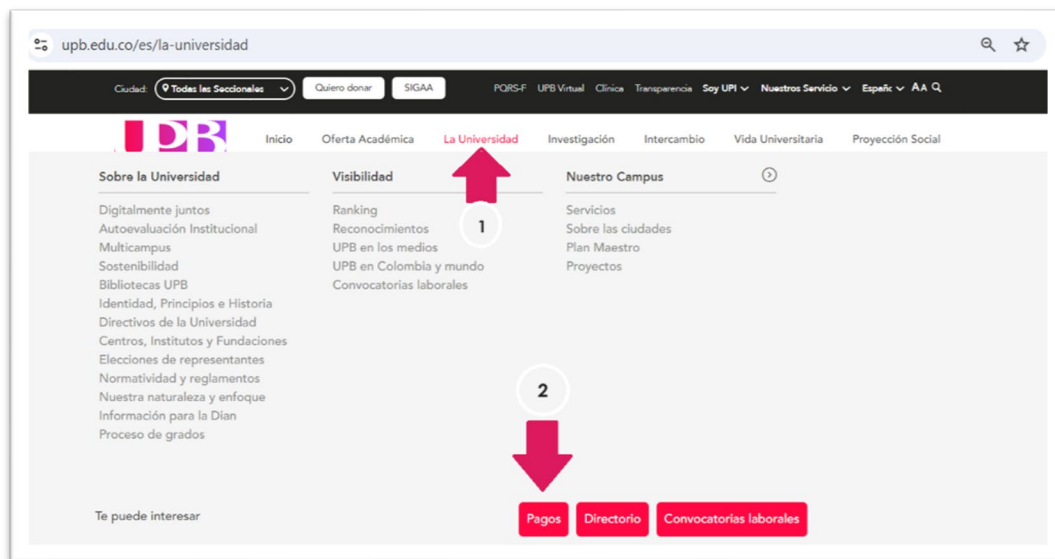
upb.edu.co/es/la-universidad

Ciudad: Todas las Seccionales Quiero donar SIGAA PQRS-F UPB Virtual Clínica Transparencia Soy UPI Nuestros Servicio Españo AA

UPB

Inicio Oferta Académica La Universidad Investigación Intercambio Vida Universitaria Proyección Social

Sobre la Universidad

Digitalmente juntos
Autoevaluación Institucional
Multicampus
Sostenibilidad
Bibliotecas UPB
Identidad, Principios e Historia
Directivos de la Universidad
Centros, Institutos y Fundaciones
Elecciones de representantes
Normatividad y reglamentos
Nuestra naturaleza y enfoque
Información para la Dian
Proceso de grados

Visibilidad

Ranking
Reconocimientos
UPB en los medios
UPB en Colombia y mundo
Convocatorias laborales

Nuestro Campus

Servicios
Sobre las ciudades
Plan Maestro
Proyectos

1

2

Te puede interesar

Pagos Directorio Convocatorias laborales